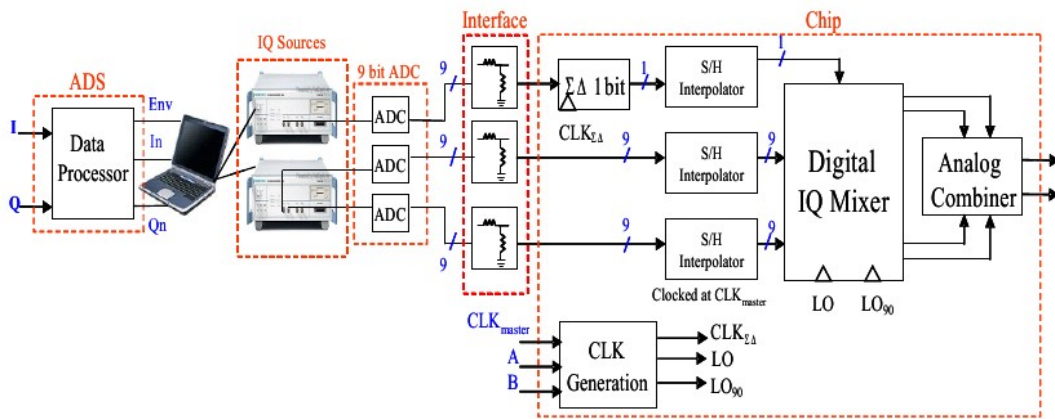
Interface

Chip

IQ Sources

ADS

9 bit ADC

I

Env

Data Processor

In

Q

Qn

ADC

ADC

ADC

9

9

9

$\Sigma\Delta$ 1 bit

1

S/H Interpolator

I

CLK$_{\Sigma\Delta}$

9

S/H Interpolator

9

Digital IQ Mixer

Analog Combiner

9

S/H Interpolator

9

Clocked at CLK$_{master}$

LO

LO$_{90}$

CLK$_{master}$

A

B

CLK Generation

CLK$_{\Sigma\Delta}$

LO

LO$_{90}$